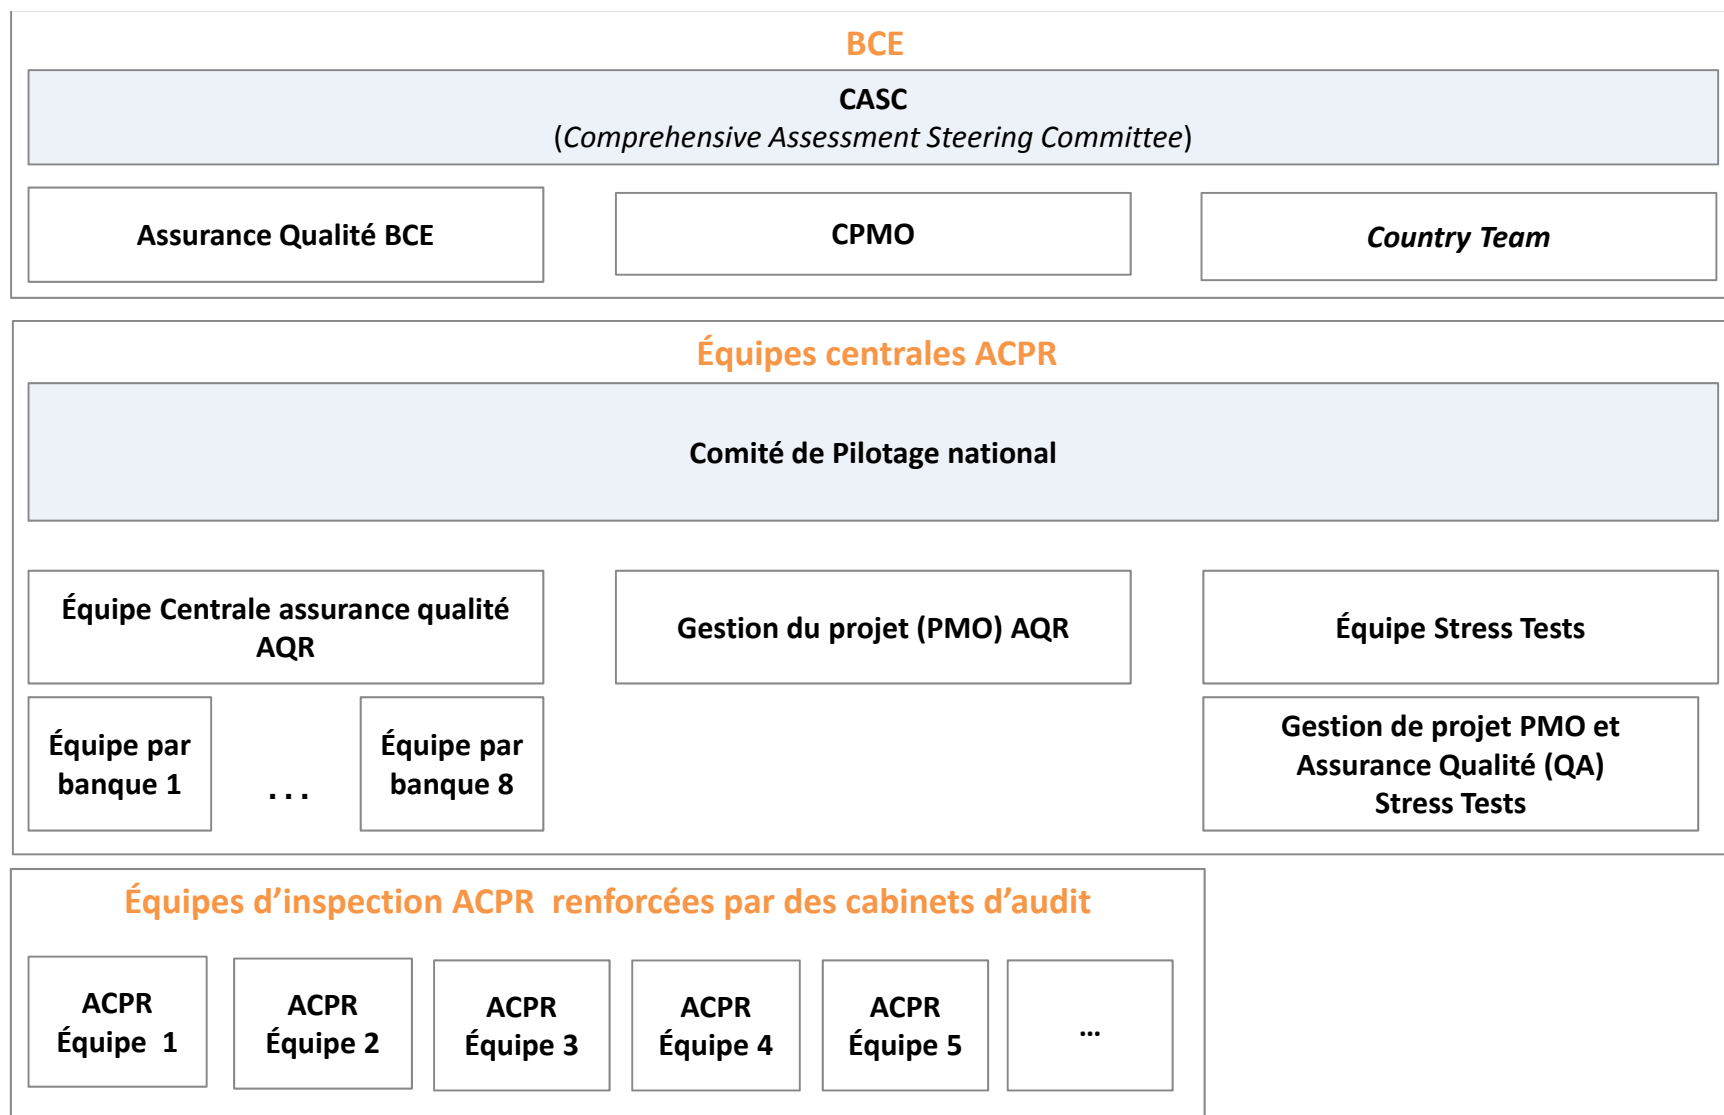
BCE

CASC
(Comprehensive Assessment Steering Committee)

Assurance Qualité BCE

CPMO

Country Team

Équipes centrales ACPR

Comité de Pilotage national

Équipe Centrale assurance qualité AQR

Gestion du projet (PMO) AQR

Équipe Stress Tests

Équipe par banque 1

. . .

Équipe par banque 8

Gestion de projet PMO et Assurance Qualité (QA) Stress Tests

Équipes d'inspection ACPR renforcées par des cabinets d'audit

ACPR Équipe 1

ACPR Équipe 2

ACPR Équipe 3

ACPR Équipe 4

ACPR Équipe 5

...